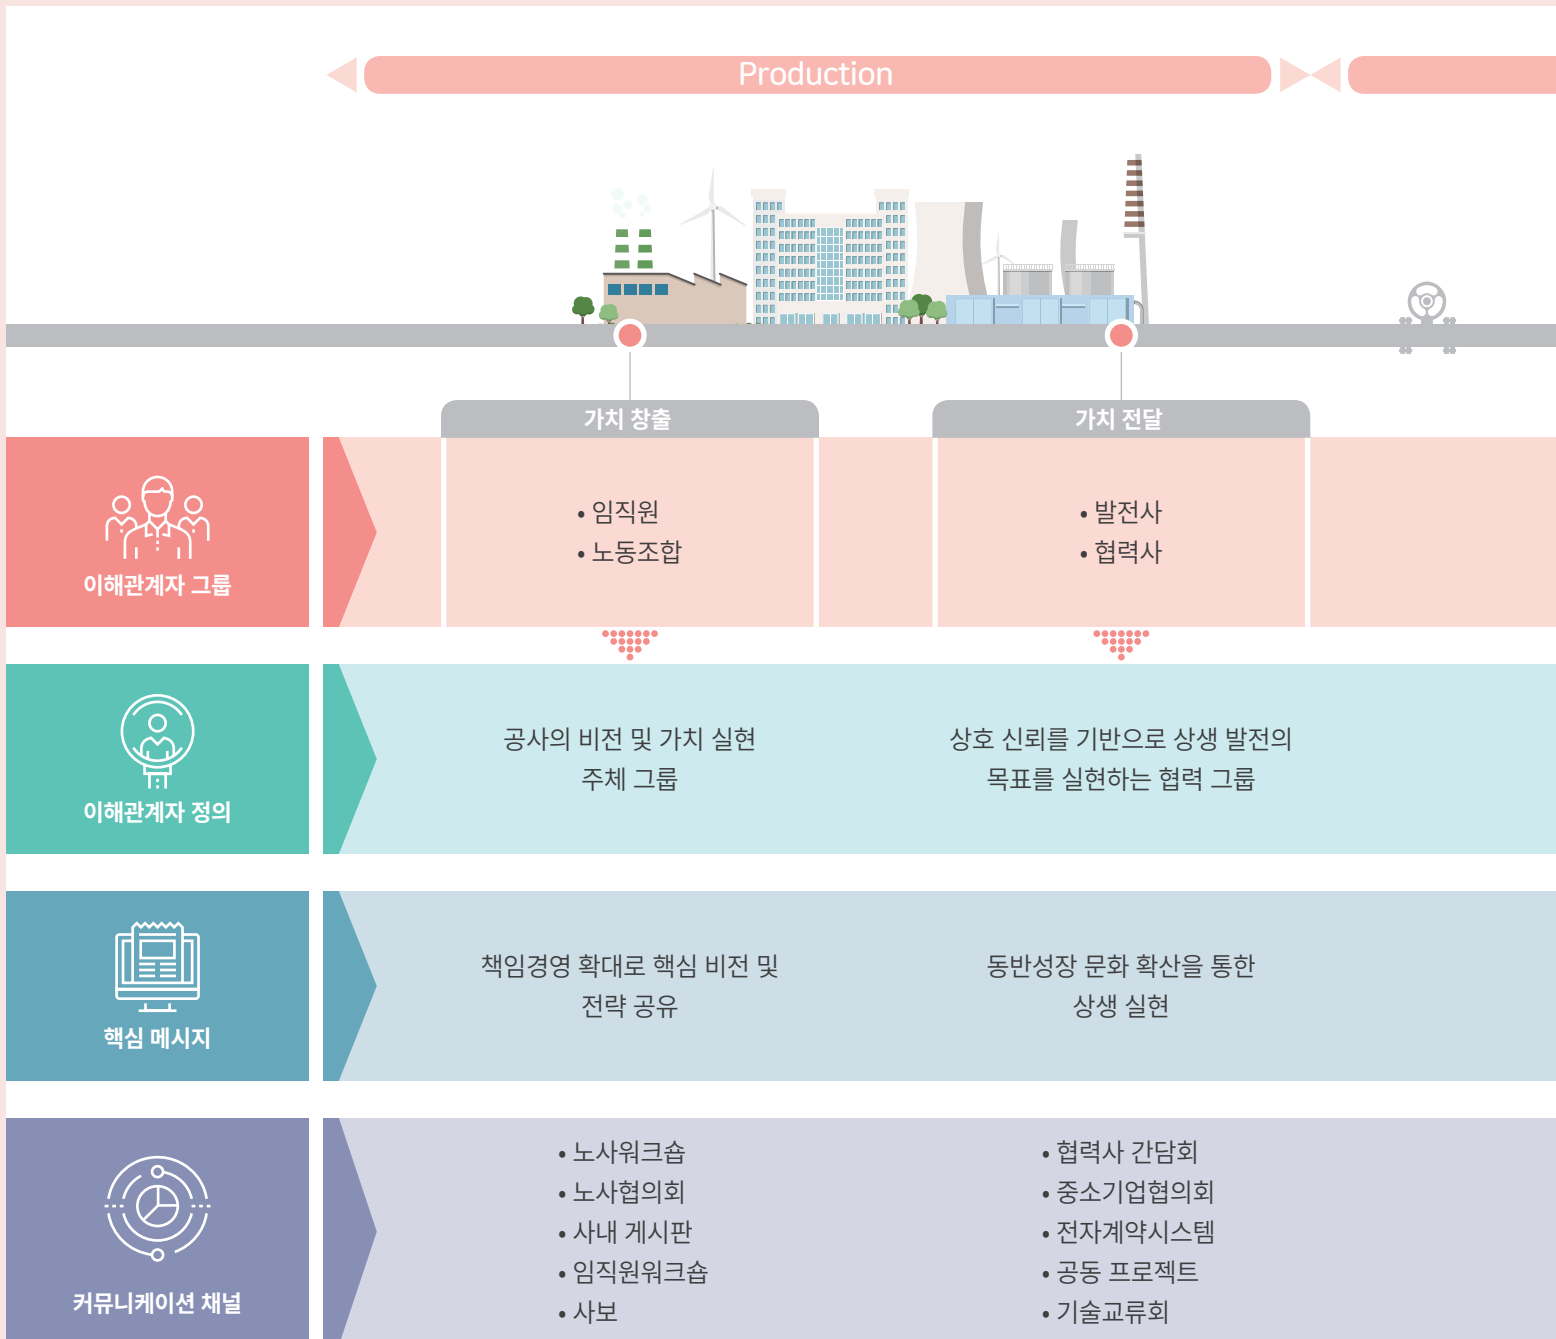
Production

가치 창출

가치 전달

이해관계자 그룹

• 임직원
• 노동조합

• 발전사
• 협력사

이해관계자 정의

공사의 비전 및 가치 실현 주체 그룹

상호 신뢰를 기반으로 상생 발전의 목표를 실현하는 협력 그룹

핵심 메시지

책임경영 확대로 핵심 비전 및 전략 공유

동반성장 문화 확산을 통한 상생 실현

커뮤니케이션 채널

• 노사워크숍
• 노사협의회
• 사내 게시판
• 임직원워크숍
• 사보

• 협력사 간담회
• 중소기업협의회
• 전자계약시스템
• 공동 프로젝트
• 기술교류회